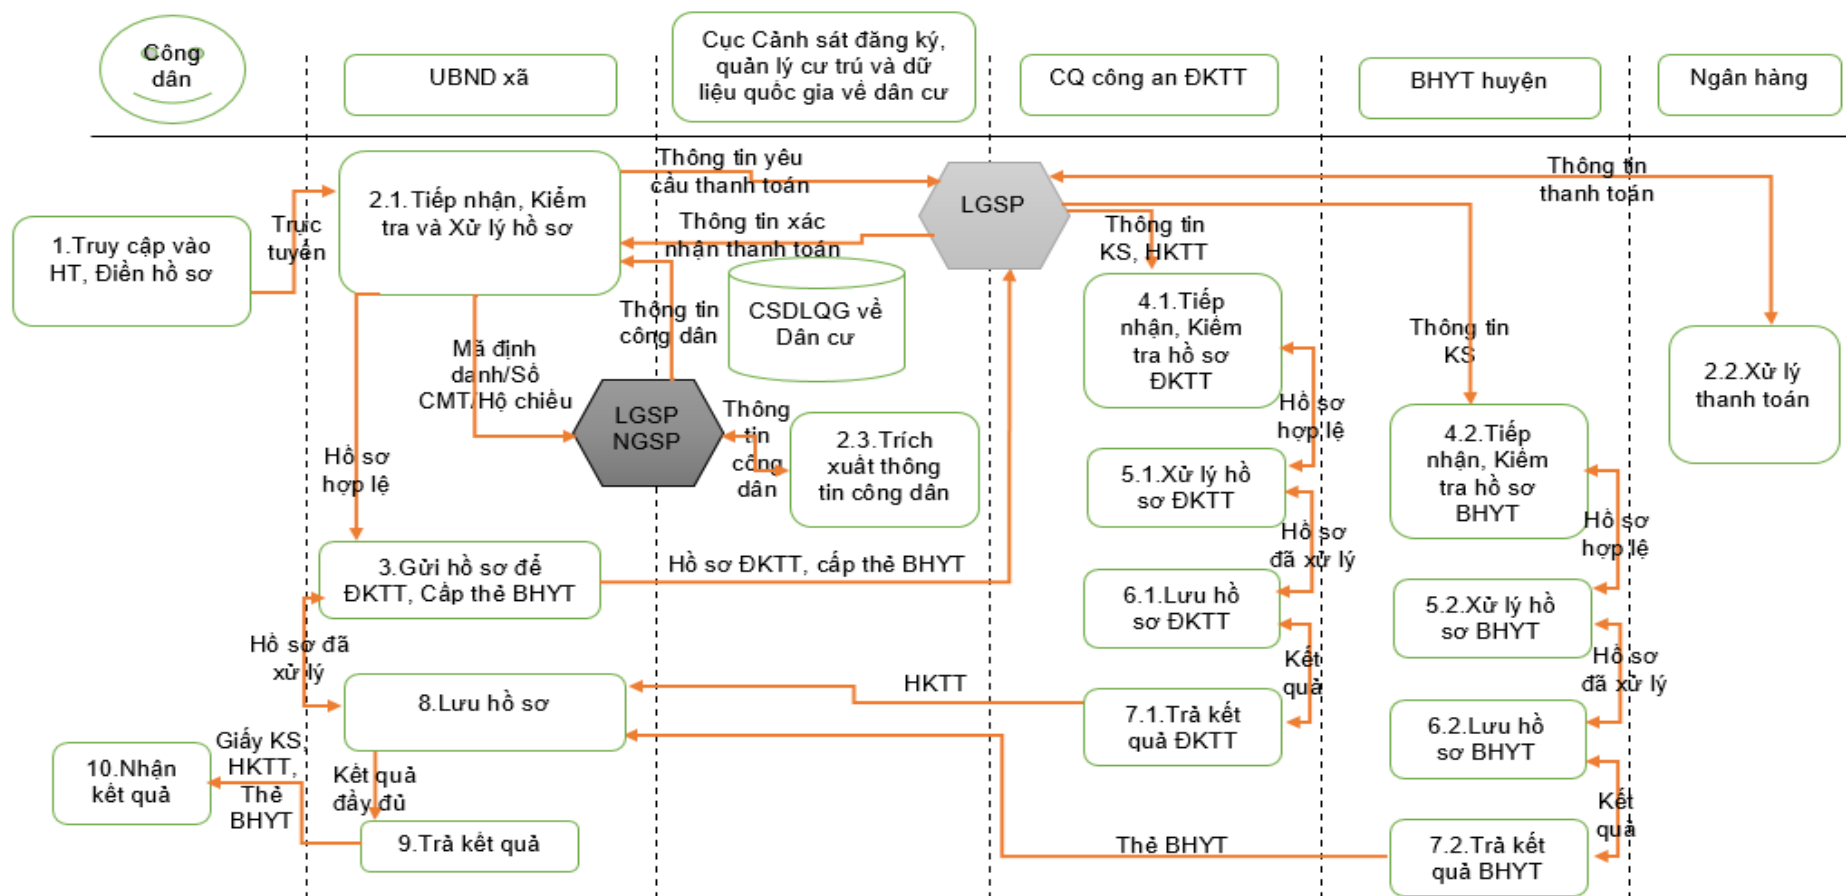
Công dân

UBND xã

Cục Cảnh sát đăng ký, quản lý cư trú và dữ liệu quốc gia về dân cư

CQ công an ĐKTT

BHYT huyện

Ngân hàng

1.Truy cập vào HT, Điền hồ sơ

Trực tuyến

2.1.Tiếp nhận, Kiểm tra và Xử lý hồ sơ

Thông tin yêu cầu thanh toán

Thông tin xác nhận thanh toán

LGSP

Thông tin thanh toán

Thông tin KS, HKTT

CSDLQG về Dân cư

Thông tin công dân

Mã định danh/Số CMT/Hộ chiếu

LGSP NGSP

Thông tin công dân

2.3.Trích xuất thông tin công dân

4.1.Tiếp nhận, Kiểm tra hồ sơ ĐKTT

Thông tin KS

2.2.Xử lý thanh toán

Hồ sơ hợp lệ

Hồ sơ hợp lệ

4.2.Tiếp nhận, Kiểm tra hồ sơ BHYT

5.1.Xử lý hồ sơ ĐKTT

Hồ sơ đã xử lý

Hồ sơ hợp lệ

3.Gửi hồ sơ để ĐKTT, Cấp thẻ BHYT

Hồ sơ ĐKTT, cấp thẻ BHYT

6.1.Lưu hồ sơ ĐKTT

5.2.Xử lý hồ sơ BHYT

Hồ sơ đã xử lý

Kết quả

Hồ sơ đã xử lý

HKTT

8.Lưu hồ sơ

7.1.Trả kết quả ĐKTT

6.2.Lưu hồ sơ BHYT

Giấy KS, HKTT, Thẻ BHYT

10.Nhận kết quả

Kết quả đầy đủ

Kết quả

9.Trả kết quả

Thẻ BHYT

7.2.Trả kết quả BHYT